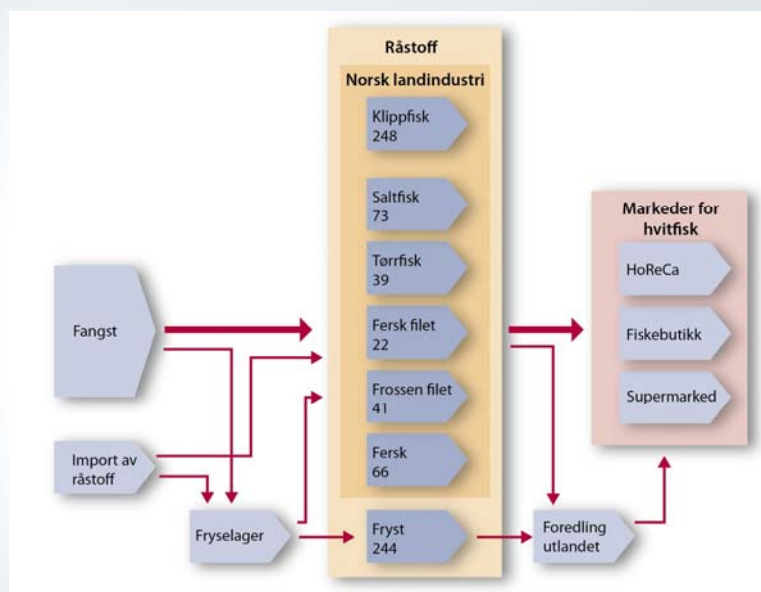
Råstoff

Norsk landindustri

Klippfisk
248

Saltfisk
73

Tørrfisk
39

Fersk filet
22

Frossen filet
41

Fersk
66

Fryst
244

Markeder for hvitfisk

HoReCa

Fiskebutikk

Supermarked

Fangst

Import av råstoff

Fryselager

Foredling utlandet